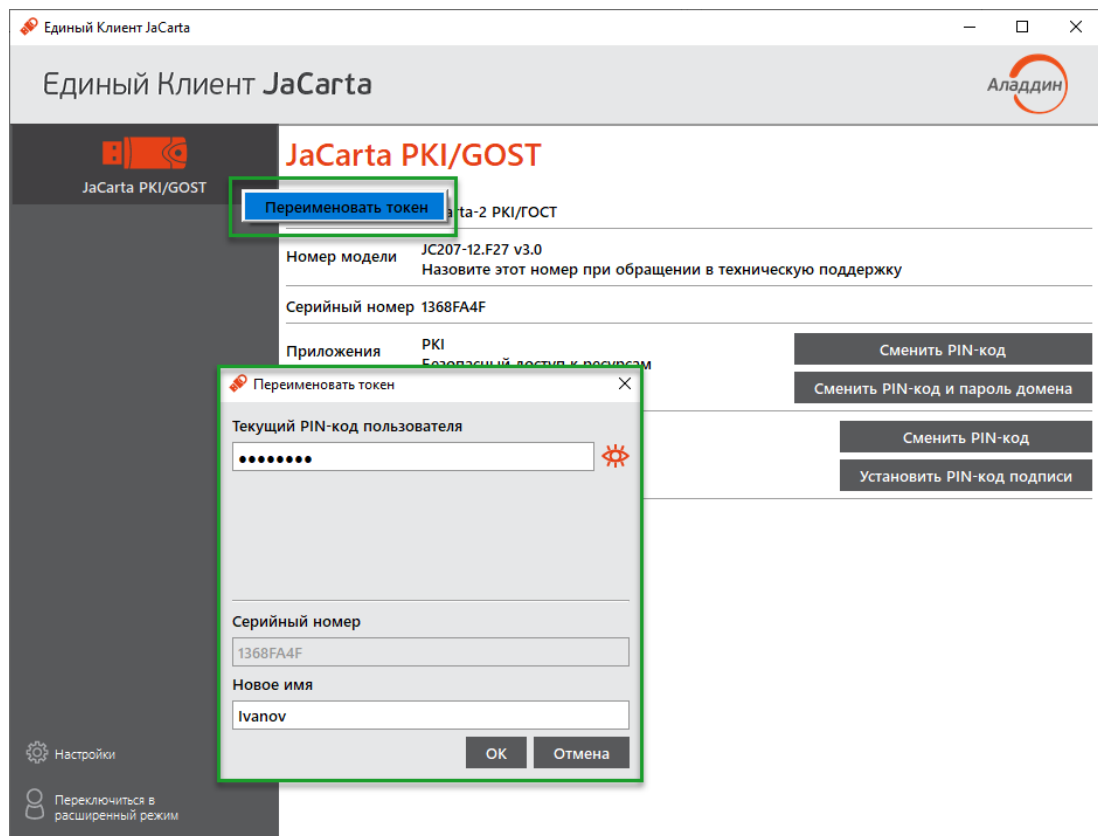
Единый Клиент JaCarta

Единый Клиент JaCarta

Аладдин

JaCarta PKI/GOST

JaCarta PKI/GOST

Переименовать токен

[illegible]rta-2 PKI/ГОСТ

Номер модели JC207-12.F27 v3.0
Назовите этот номер при обращении в техническую поддержку

Серийный номер 1368FA4F

Приложения PKI
Безопасный доступ к ресурсам

Сменить PIN-код

Сменить PIN-код и пароль домена

Сменить PIN-код

Установить PIN-код подписи

Переименовать токен

Текущий PIN-код пользователя

••••••••

Серийный номер

1368FA4F

Новое имя

Ivanov

OK Отмена

Настройки

Переключиться в расширенный режим